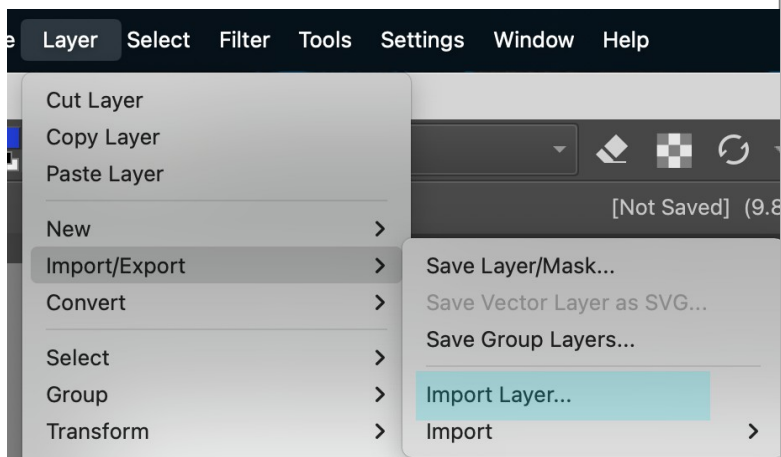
e Layer Select Filter Tools Settings Window Help

Cut Layer
Copy Layer
Paste Layer

New >
Import/Export >
Convert >

Select >
Group >
Transform >

[Not Saved] (9.8

Save Layer/Mask...
Save Vector Layer as SVG...
Save Group Layers...

Import Layer...
Import >